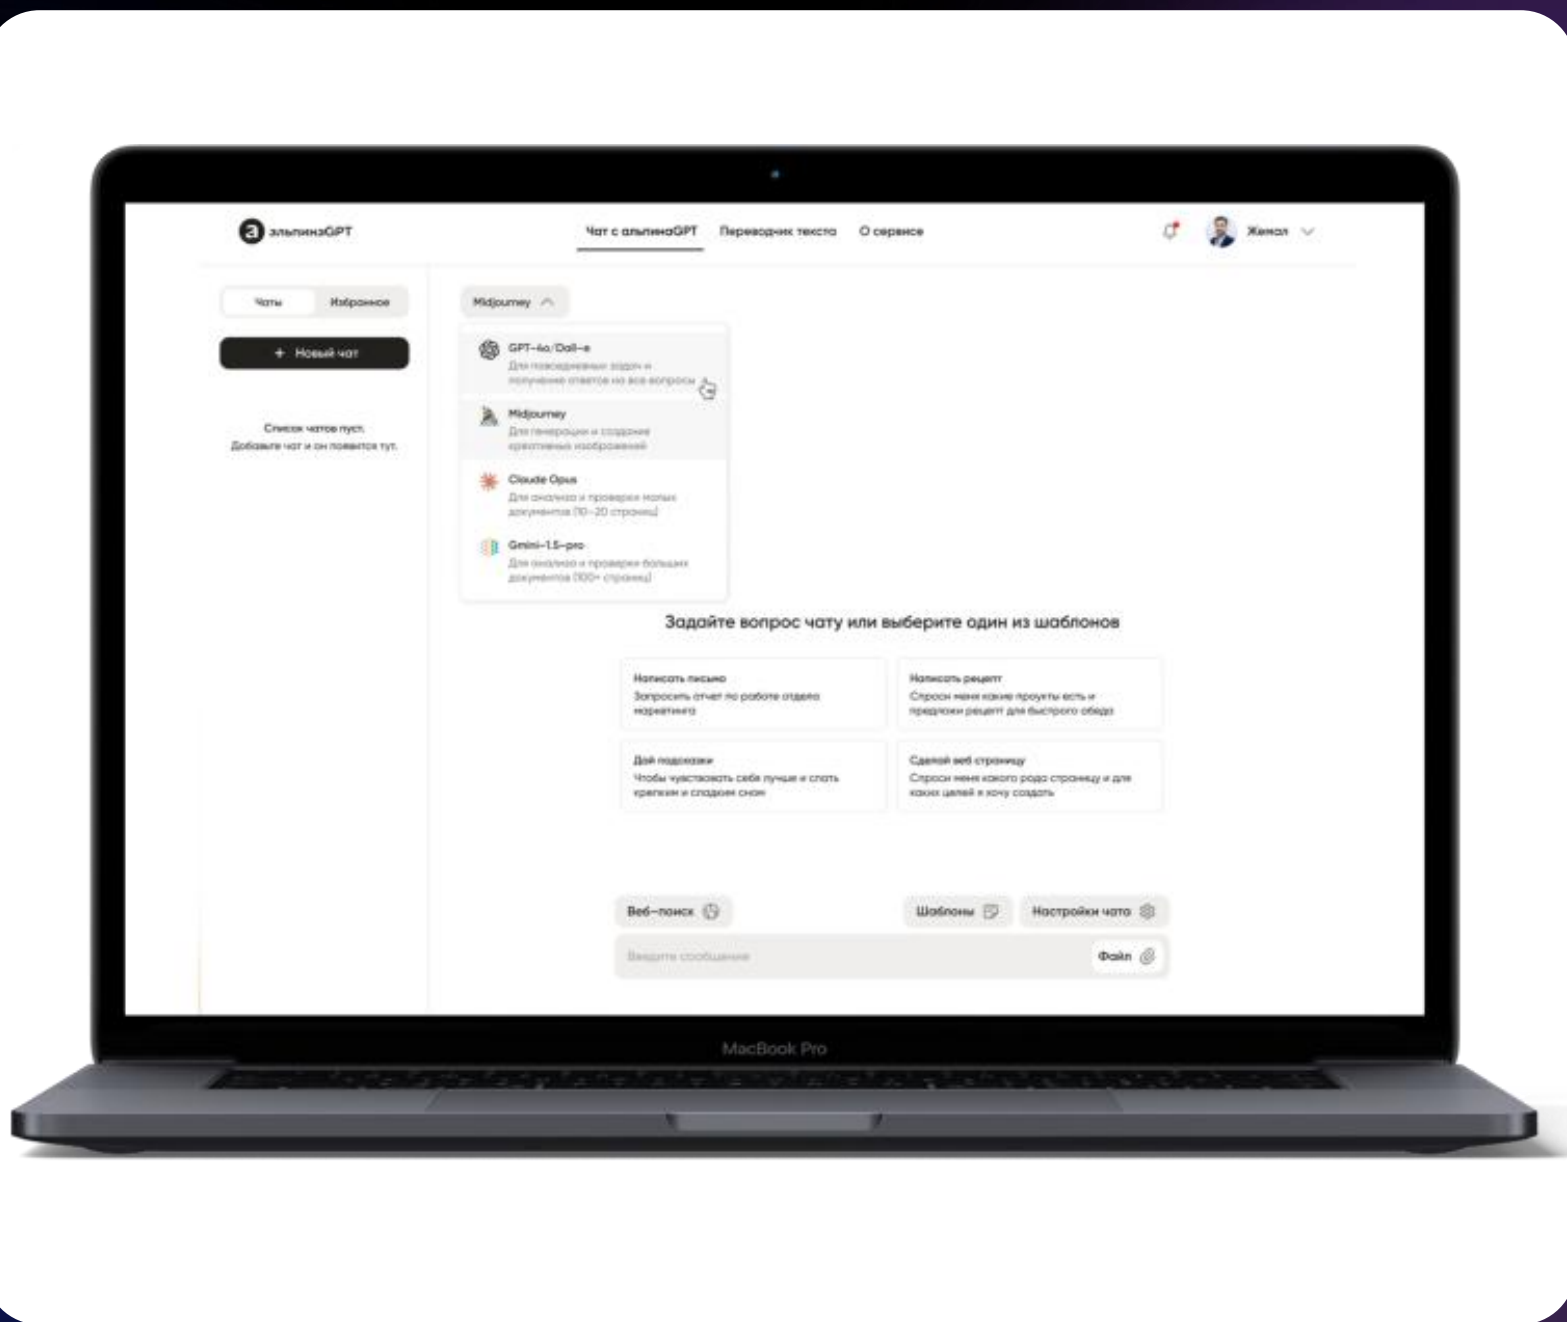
альпинаGPT

Чат с альпинаGPT Переводчик текста О сервисе

Жемал

Чаты Избранное

+ Новый чат

Список чатов пуст. Добавьте чат и он появится тут.

Midjourney

GPT-4o/Dall-e
Для повседневных задач и получения ответов на все вопросы

Midjourney
Для генерации и создания креативных изображений

Claude Opus
Для анализа и проверки малых документов (10–20 страниц)

Gmini-1.5-pro
Для анализа и проверки больших документов (100+ страниц)

Задайте вопрос чату или выберите один из шаблонов

Написать письмо
Запросить отчет по работе отдела маркетинга

Написать рецепт
Спроси меня какие продукты есть и предложи рецепт для быстрого обеда

Дай подсказки
Чтобы чувствовать себя лучше и спать крепким и сладким сном

Сделай веб страницу
Спроси меня какого рода страницу и для каких целей я хочу создать

Веб-поиск

Шаблоны

Настройки чата

Введите сообщение

Файл

MacBook Pro